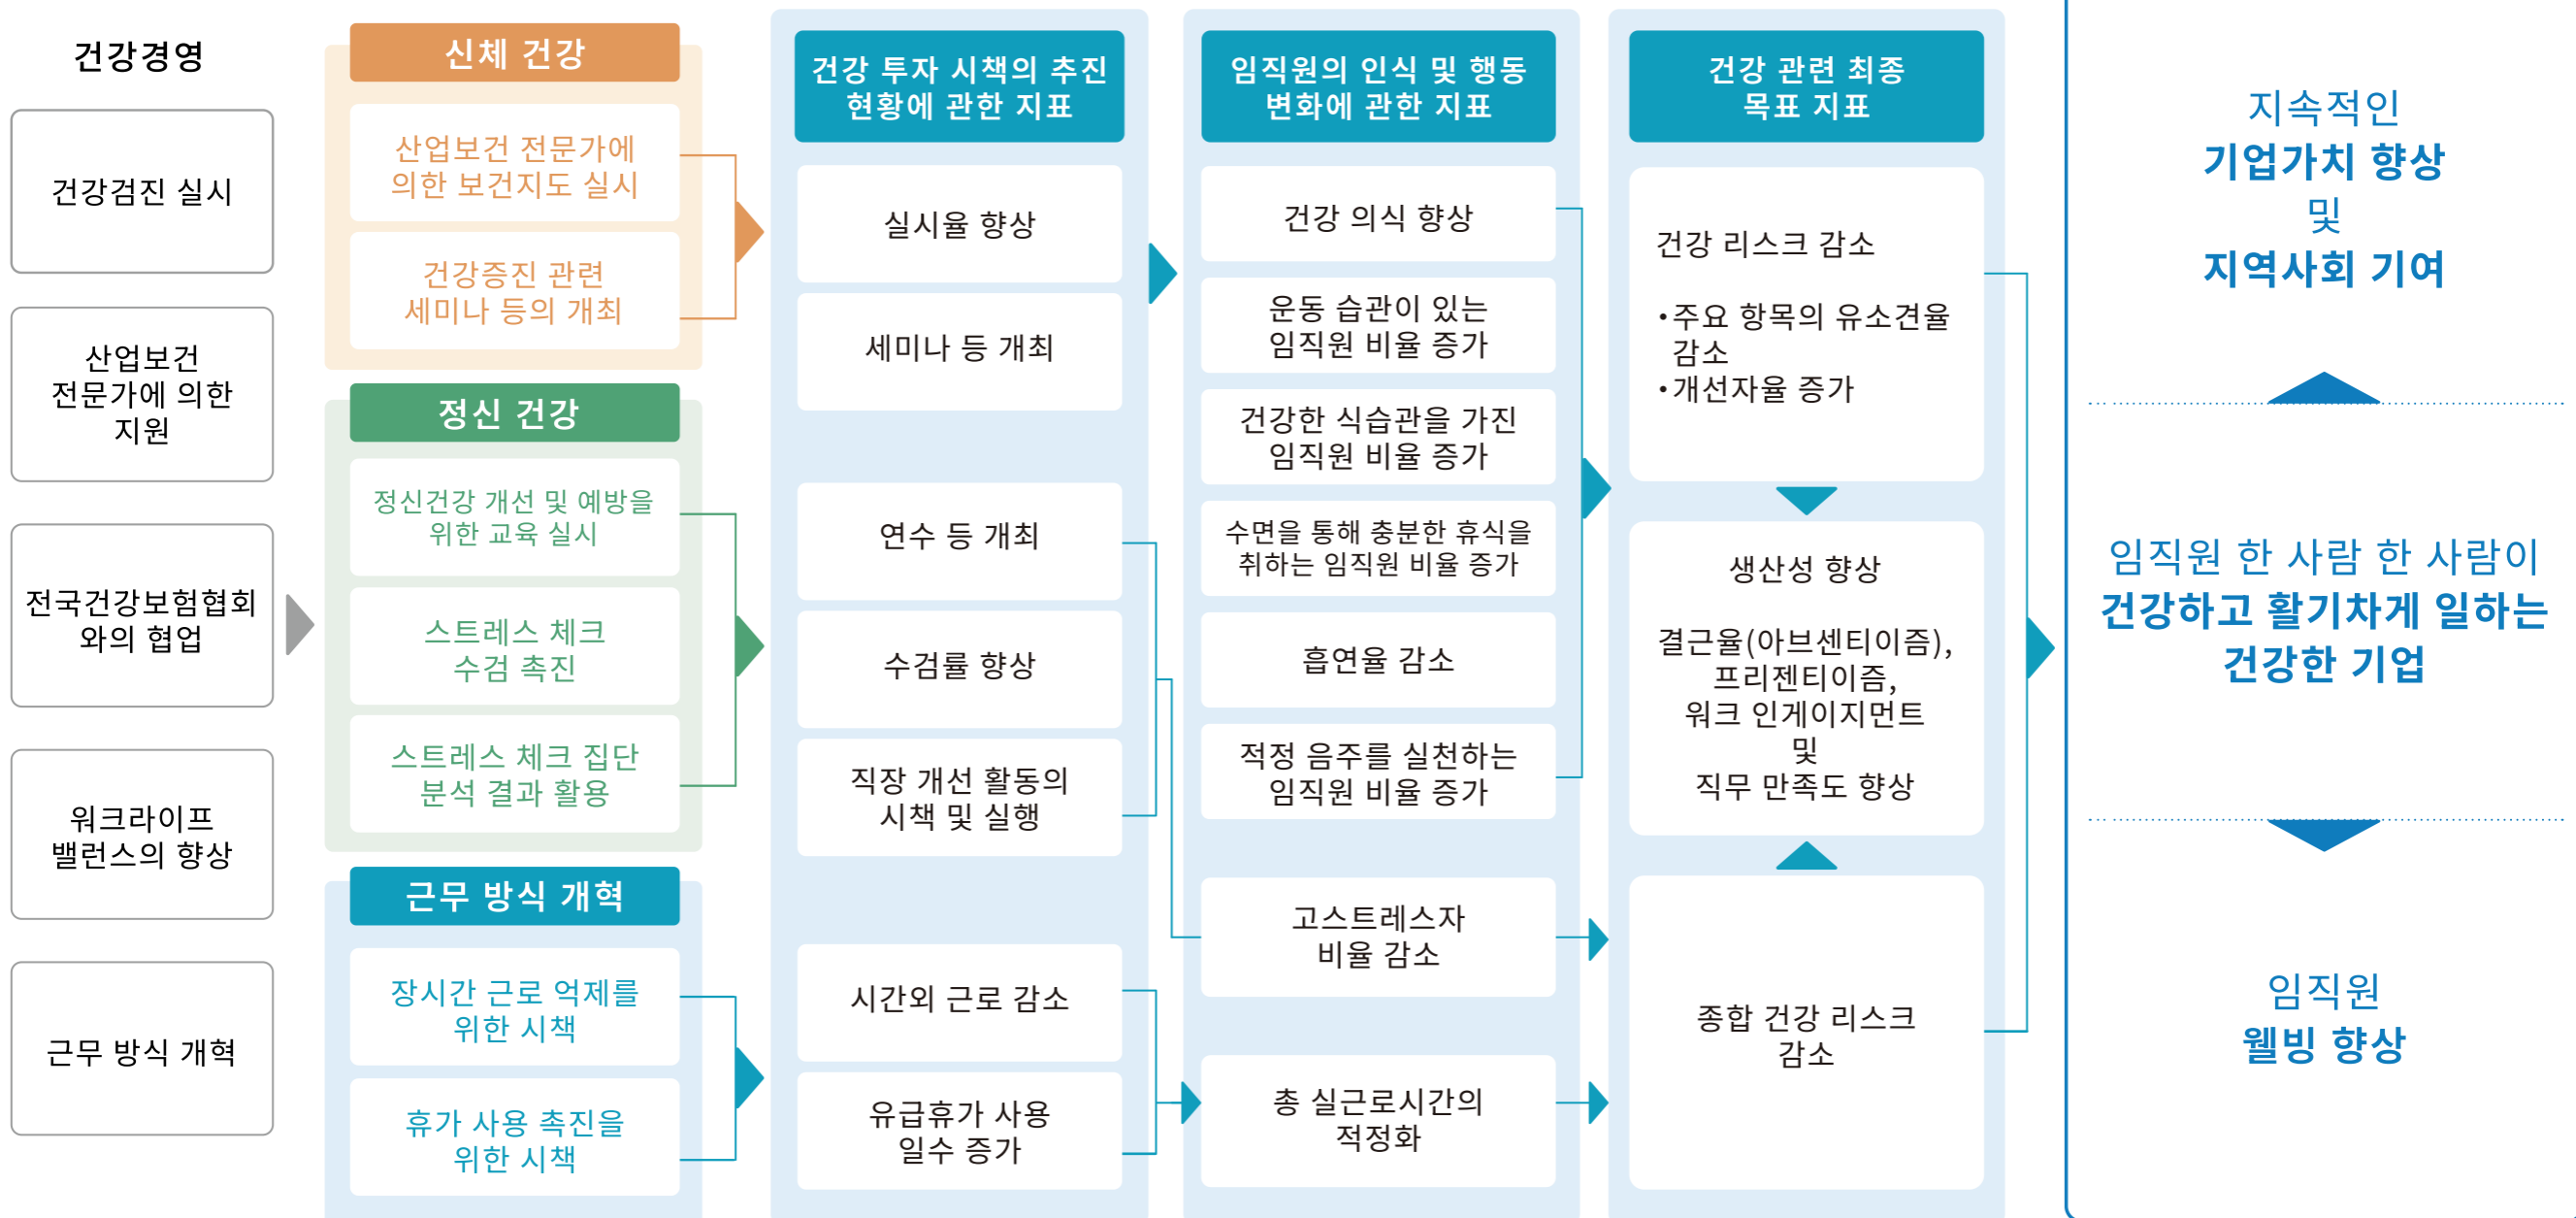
건강경영

건강검진 실시

산업보건 전문가에 의한 지원

전국건강보험협회와의 협업

워크라이프 밸런스의 향상

근무 방식 개혁

신체 건강

산업보건 전문가에 의한 보건지도 실시

건강증진 관련 세미나 등의 개최

정신 건강

정신건강 개선 및 예방을 위한 교육 실시

스트레스 체크 수검 촉진

스트레스 체크 집단 분석 결과 활용

근무 방식 개혁

장시간 근로 억제를 위한 시책

휴가 사용 촉진을 위한 시책

건강 투자 시책의 추진 현황에 관한 지표

실시율 향상

세미나 등 개최

연수 등 개최

수검률 향상

직장 개선 활동의 시책 및 실행

시간외 근로 감소

유급휴가 사용 일수 증가

임직원의 인식 및 행동 변화에 관한 지표

건강 의식 향상

운동 습관이 있는 임직원 비율 증가

건강한 식습관을 가진 임직원 비율 증가

수면을 통해 충분한 휴식을 취하는 임직원 비율 증가

흡연율 감소

적정 음주를 실천하는 임직원 비율 증가

고스트레스자 비율 감소

총 실근로시간의 적정화

건강 관련 최종 목표 지표

건강 리스크 감소

•주요 항목의 유소견율 감소
•개선자율 증가

생산성 향상

결근율(아브센티이즘), 프리젠티이즘, 워크 인게이지먼트 및 직무 만족도 향상

종합 건강 리스크 감소

지속적인
기업가치 향상
및
지역사회 기여

임직원 한 사람 한 사람이
건강하고 활기차게 일하는
건강한 기업

임직원
웰빙 향상